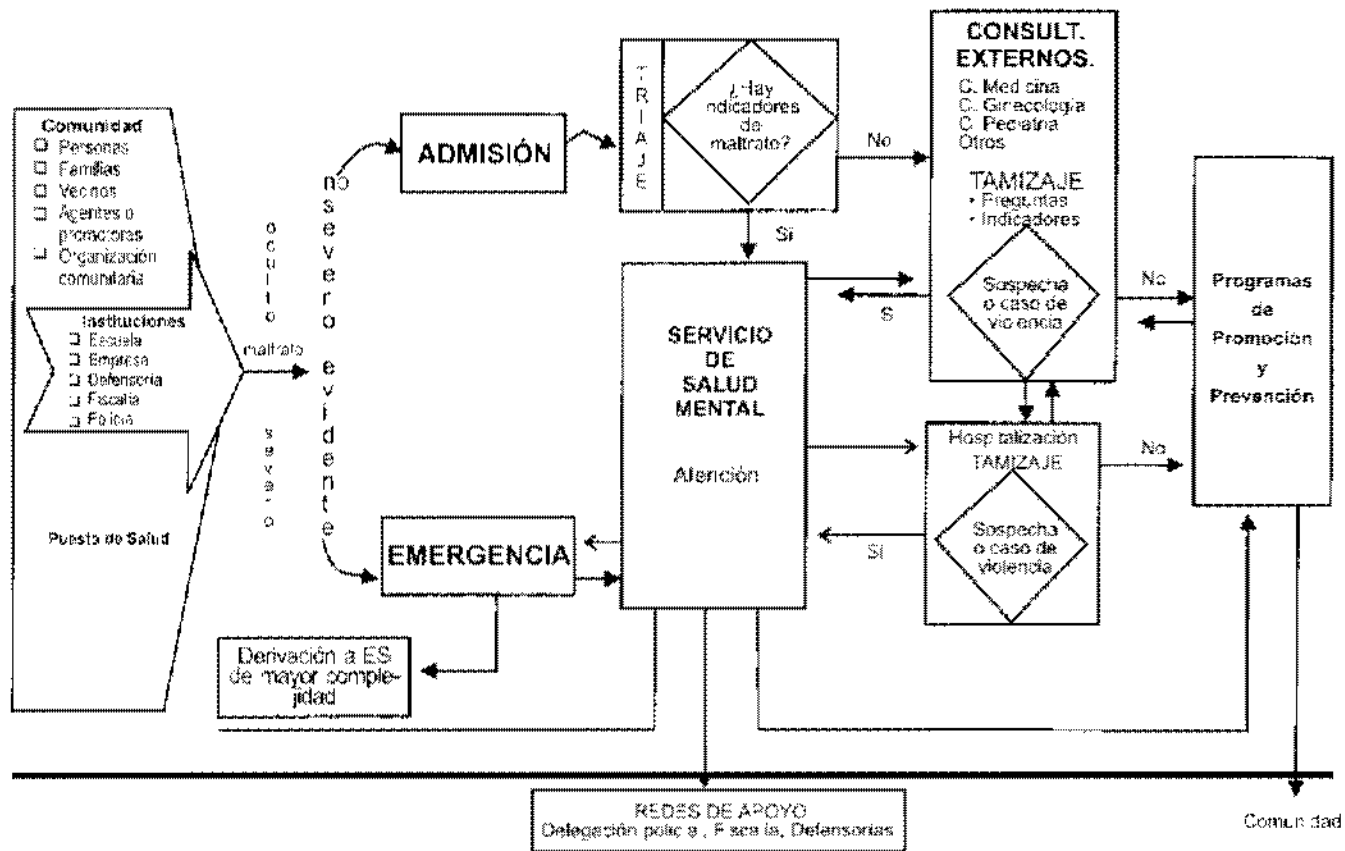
Comunidad
☐ Personas
☐ Familias
☐ Vecinos
☐ Agentes o promotoras
☐ Organización comunitaria

Instituciones
☐ Escuela
☐ Empresa
☐ Defensoría
☐ Fiscalía
☐ Policía

Puesto de Salud

oculto

maltrato

severo

no severo

evidente

ADMISIÓN

TRIAJE

¿Hay indicadores de maltrato?

No

Si

CONSULT. EXTERNOS.
C. Medicina
C. Ginecología
C. Pediatría
Otros

TAMIZAJE
• Preguntas
• Indicadores

Sospecha o caso de violencia

No

Si

Programas de Promoción y Prevención

SERVICIO DE SALUD MENTAL

Atención

Hospitalización
TAMIZAJE

Sospecha o caso de violencia

No

Si

EMERGENCIA

Derivación a ES de mayor complejidad

REDES DE APOYO
Delegación policía, Fiscalía, Defensorías

Comunidad